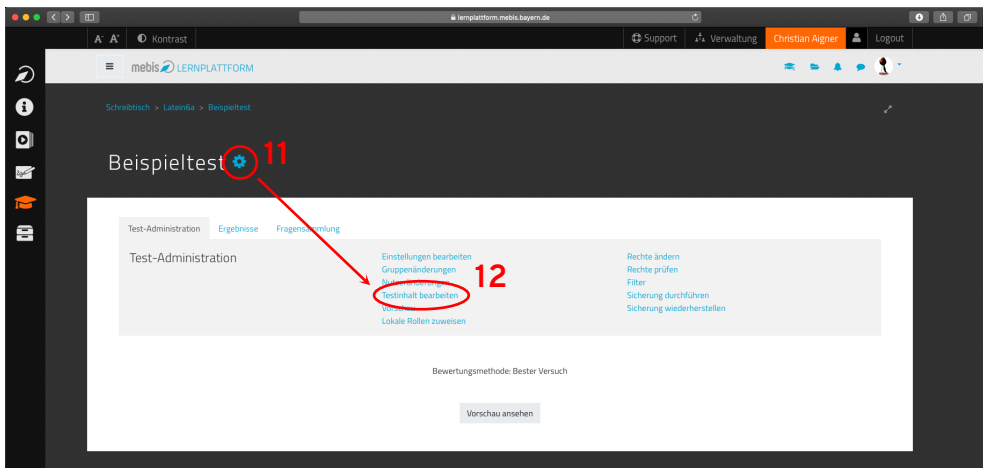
lernplattform.mebis.bayern.de

A A Kontrast

Support Verwaltung Christian Aigner Logout

mebis LERNPLATTFORM

Schreibtisch > Latein6a > Beispieltest

Beispieltest 11

Test-Administration Ergebnisse Fragens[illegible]mlung

Test-Administration

Einstellungen bearbeiten
Gruppenänderungen
Nu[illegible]
Testinhalt bearbeiten
Vorsc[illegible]
Lokale Rollen zuweisen

12

Rechte ändern
Rechte prüfen
Filter
Sicherung durchführen
Sicherung wiederherstellen

Bewertungsmethode: Bester Versuch

Vorschau ansehen